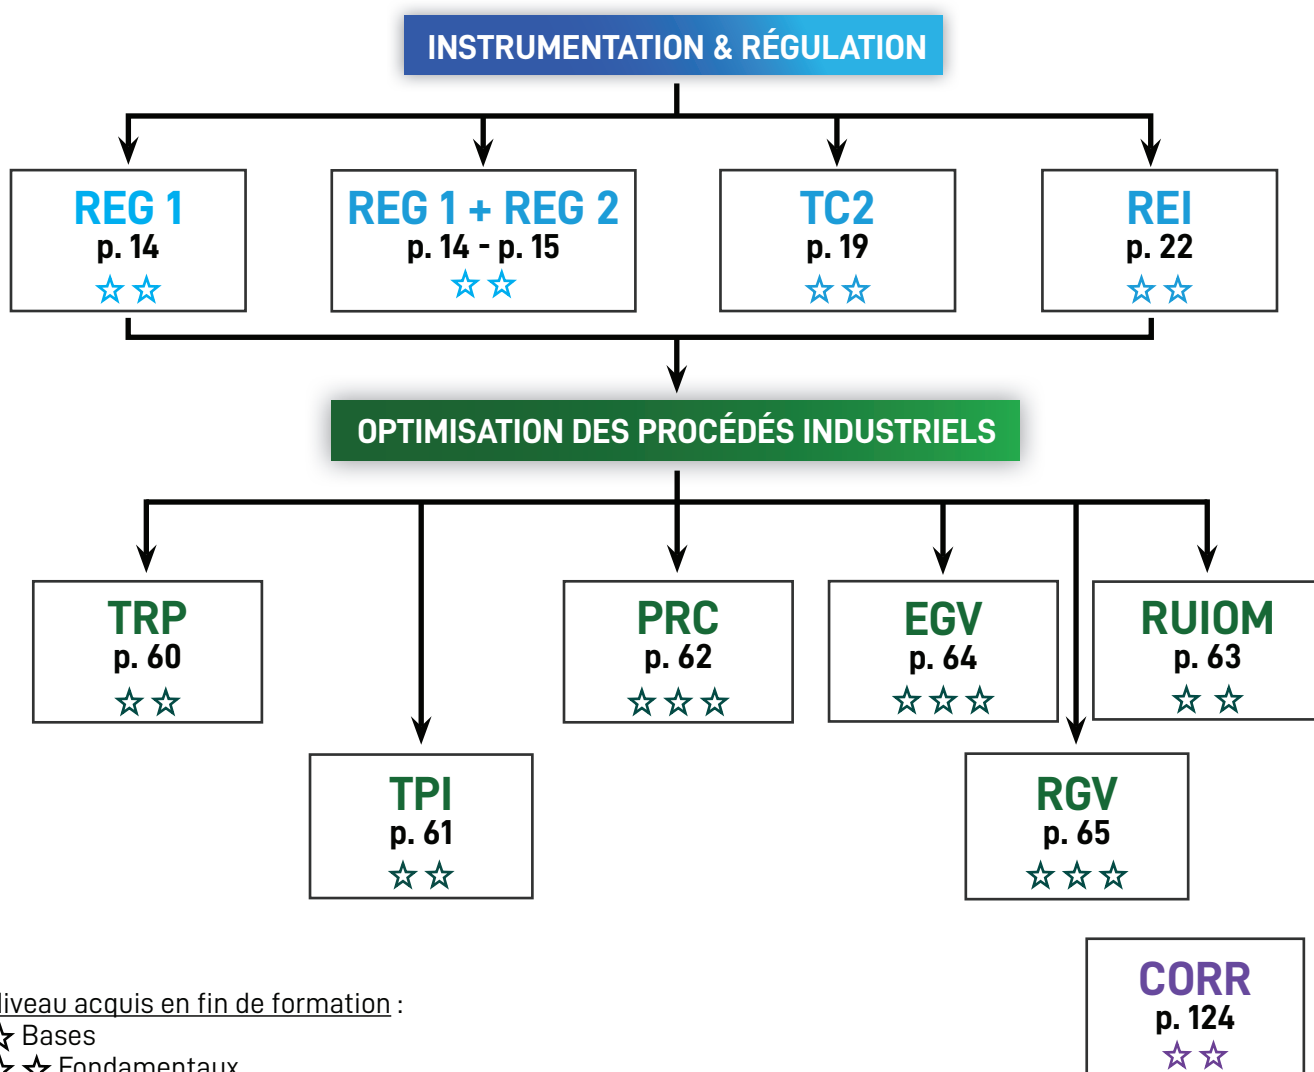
INSTRUMENTATION & RÉGULATION

REG 1
p. 14
☆☆

REG 1 + REG 2
p. 14 - p. 15
☆☆

TC2
p. 19
☆☆

REI
p. 22
☆☆

OPTIMISATION DES PROCÉDÉS INDUSTRIELS

TRP
p. 60
☆☆

TPI
p. 61
☆☆

PRC
p. 62
☆☆☆

EGV
p. 64
☆☆☆

RUIOM
p. 63
☆☆

RGV
p. 65
☆☆☆

CORR
p. 124
☆☆

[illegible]iveau acquis en fin de formation :
☆ Bases
☆☆ Fondamentaux